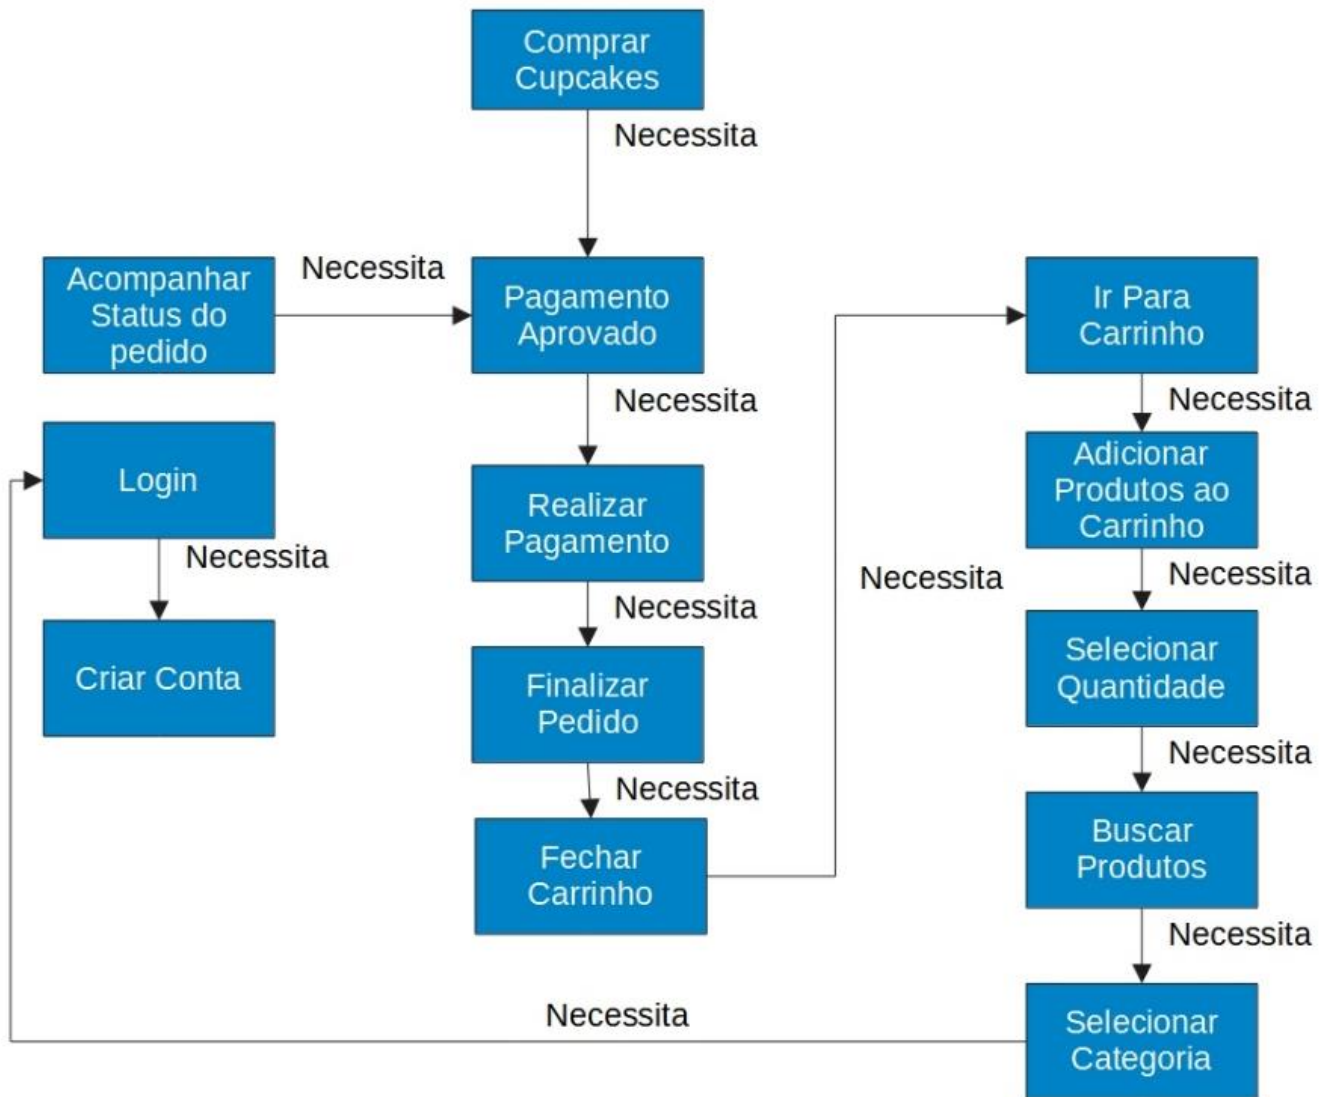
Comprar Cupcakes

Necessita

Acompanhar Status do pedido

Necessita

Pagamento Aprovado

Necessita

Realizar Pagamento

Necessita

Finalizar Pedido

Necessita

Fechar Carrinho

Login

Necessita

Criar Conta

Necessita

Ir Para Carrinho

Necessita

Adicionar Produtos ao Carrinho

Necessita

Selecionar Quantidade

Necessita

Buscar Produtos

Necessita

Selecionar Categoria

Necessita